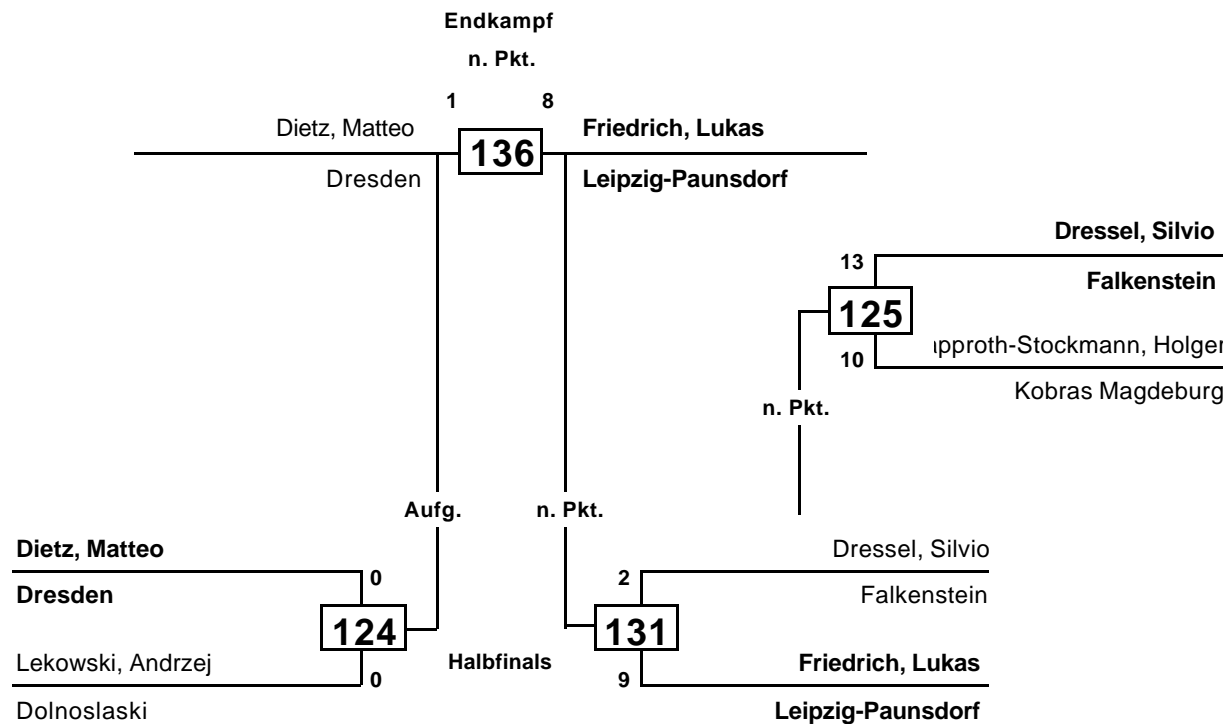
Endkampf

n. Pkt.

1 8

Dietz, Matteo

136

Friedrich, Lukas

Dresden

Leipzig-Paunsdorf

Dressel, Silvio

13

Falkenstein

125

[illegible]pproth-Stockmann, Holger

10

Kobras Magdeburg

n. Pkt.

Aufg.

n. Pkt.

Dietz, Matteo

0

Dresden

124

Lekowski, Andrzej

0

Dolnoslaski

Halbfinals

Dressel, Silvio

2

Falkenstein

131

Friedrich, Lukas

9

Leipzig-Paunsdorf